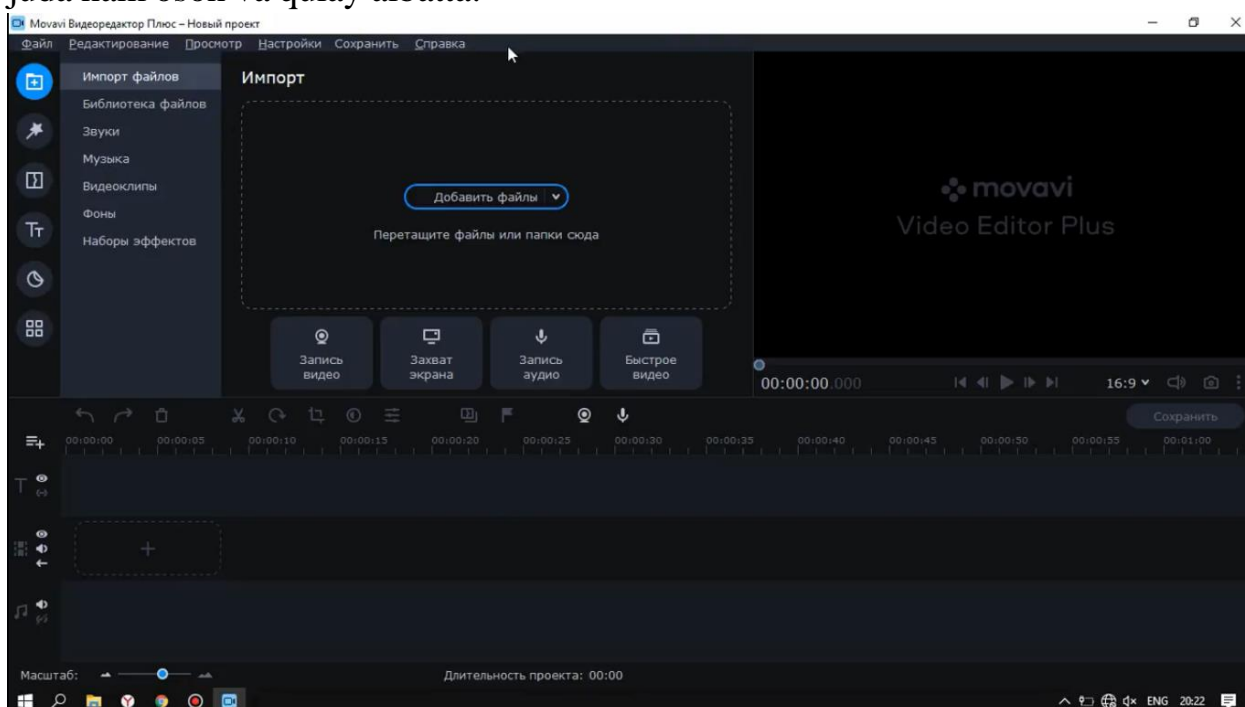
juda kam resurs va qulay dastur.

Movavi Видеоредактор Плюс – Новый проект

Файл Редактирование Просмотр Настройки Сохранить Справка

Импорт файлов
Библиотека файлов
Звуки
Музыка
Видеоклипы
Фоны
Наборы эффектов

Импорт

Добавить файлы

Перетащите файлы или папки сюда

Запись видео
Захват экрана
Запись аудио
Быстрое видео

movavi
Video Editor Plus

00:00:00.000

16:9

Сохранить

00:00:00 00:00:05 00:00:10 00:00:15 00:00:20 00:00:25 00:00:30 00:00:35 00:00:40 00:00:45 00:00:50 00:00:55 00:01:00

Масштаб:

Длительность проекта: 00:00

ENG 20:22